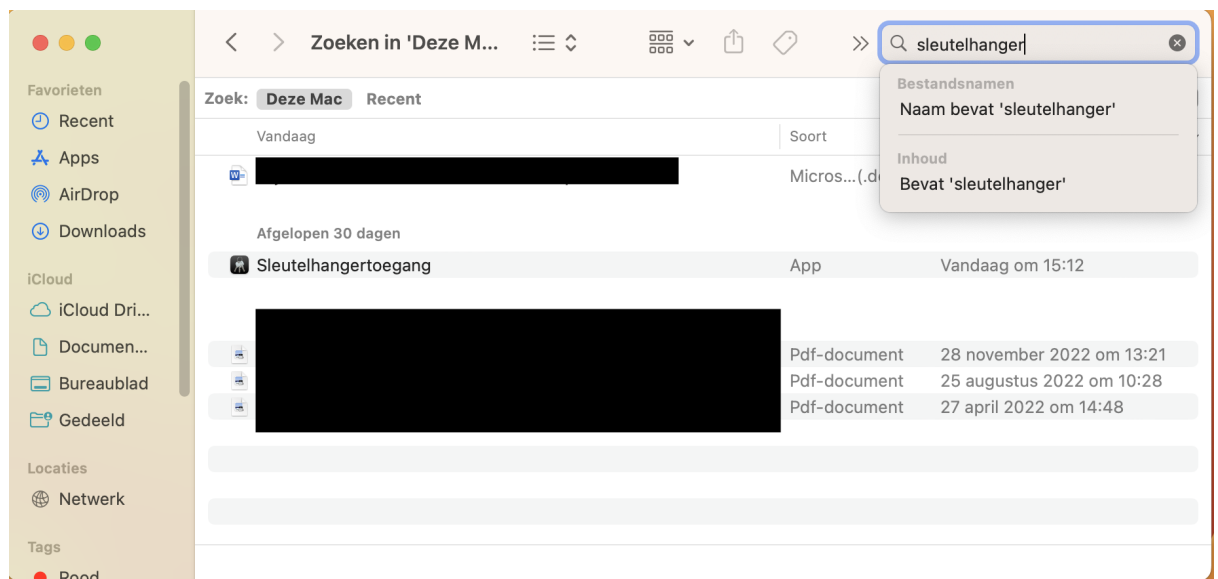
Zoeken in 'Deze M...

sleutelhanger

Favorieten
Recent
Apps
AirDrop
Downloads

iCloud
iCloud Dri...
Documen...
Bureaublad
Gedeeld

Locaties
Netwerk

Tags
Rood

Zoek: Deze Mac Recent

Vandaag
Soort

Micros...(.d

Afgelopen 30 dagen
Sleutelhangertoegang
App
Vandaag om 15:12

Pdf-document 28 november 2022 om 13:21
Pdf-document 25 augustus 2022 om 10:28
Pdf-document 27 april 2022 om 14:48

Bestandsnamen
Naam bevat 'sleutelhanger'

Inhoud
Bevat 'sleutelhanger'